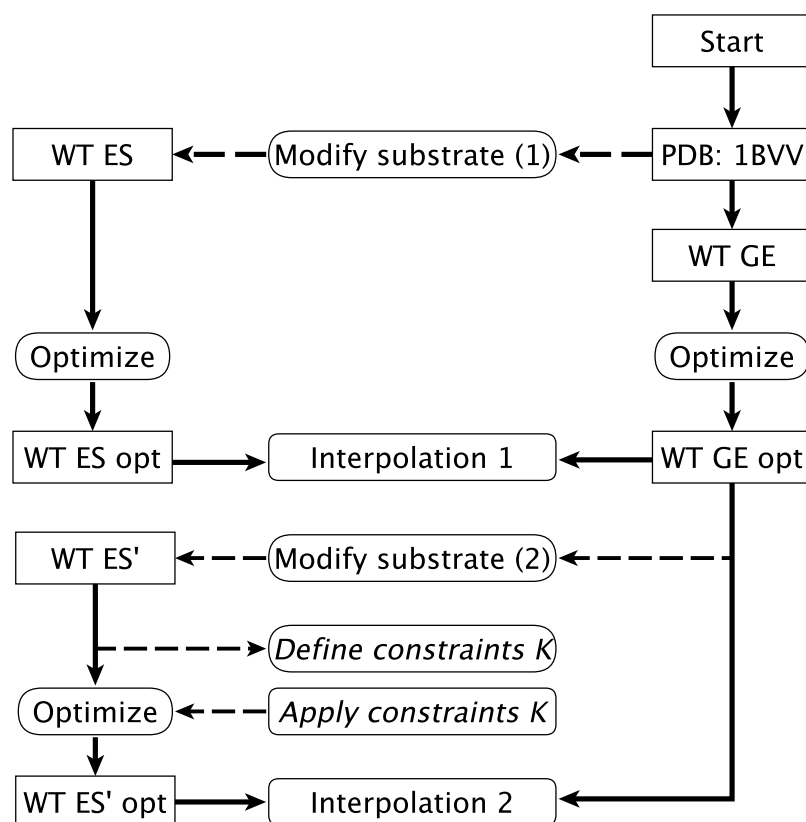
Start

WT ES

Modify substrate (1)

PDB: 1BVV

WT GE

Optimize

Optimize

WT ES opt

Interpolation 1

WT GE opt

WT ES'

Modify substrate (2)

*Define constraints K*

Optimize

*Apply constraints K*

WT ES' opt

Interpolation 2